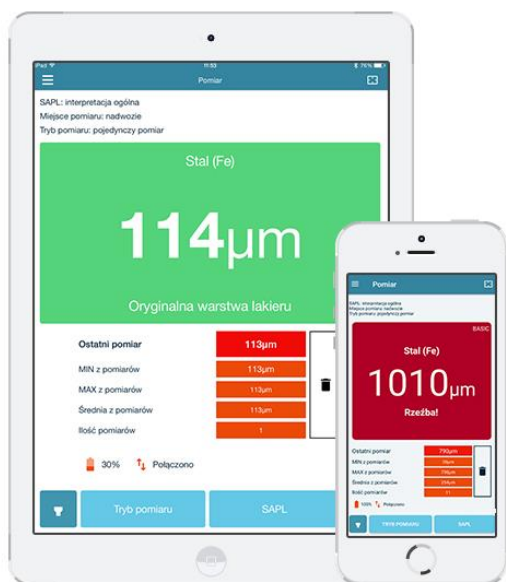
iPad 11:53 76%

Pomiar

SAPL: interpretacja ogólna
Miejsce pomiaru: nadwozie
Tryb pomiaru: pojedynczy pomiar

Stal (Fe)

114µm

Oryginalna warstwa lakieru

| | |
|---|---|
| Ostatni pomiar | 113µm |
| MIN z pomiarów | 113µm |
| MAX z pomiarów | 113µm |
| Średnia z pomiarów | 113µm |
| Ilość pomiarów | 1 |

30% Połączono

Tryb pomiaru SAPL

Pomiar

SAPL: interpretacja ogólna
Miejsce pomiaru: nadwozie
Tryb pomiaru: pojedynczy pomiar

BASIC

Stal (Fe)

1010µm

Rzeźba!

| | |
|---|---|
| Ostatni pomiar | 790µm |
| MIN z pomiarów | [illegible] |
| MAX z pomiarów | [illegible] |
| Średnia z pomiarów | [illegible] |
| Ilość pomiarów | 11 |

100% Połączono

TRYB POMIARU SAPL